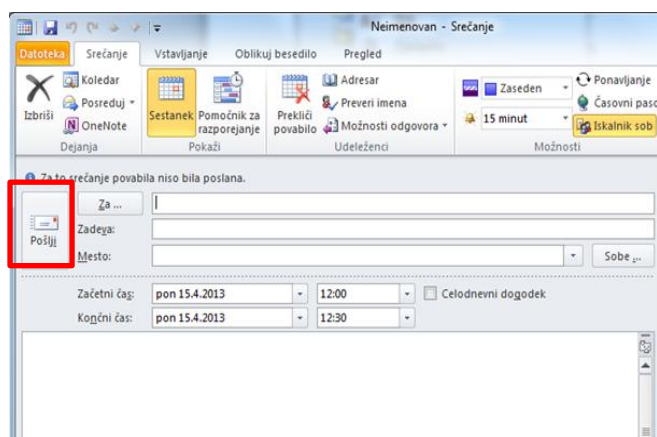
Neimenovan - Srečanje

Datoteka | Srečanje | Vstavljanje | Oblikuj besedilo | Pregled

Izbriši
Koledar
Posreduj
OneNote
Dejanja

Sestanek
Pomočnik za razporejanje
Pokaži

Prekliči povabilo
Adresar
Preveri imena
Možnosti odgovora
Udeleženci

Zaseden
15 minut
Ponavljanje
Časovni paso
Iskalnik sob
Možnosti

Za to srečanje povabila niso bila poslana.

Pošlji
Za ...
Zadeva:
Mesto:
Sobe ...

Začetni čas: pon 15.4.2013 12:00 Celodnevni dogodek
Končni čas: pon 15.4.2013 12:30